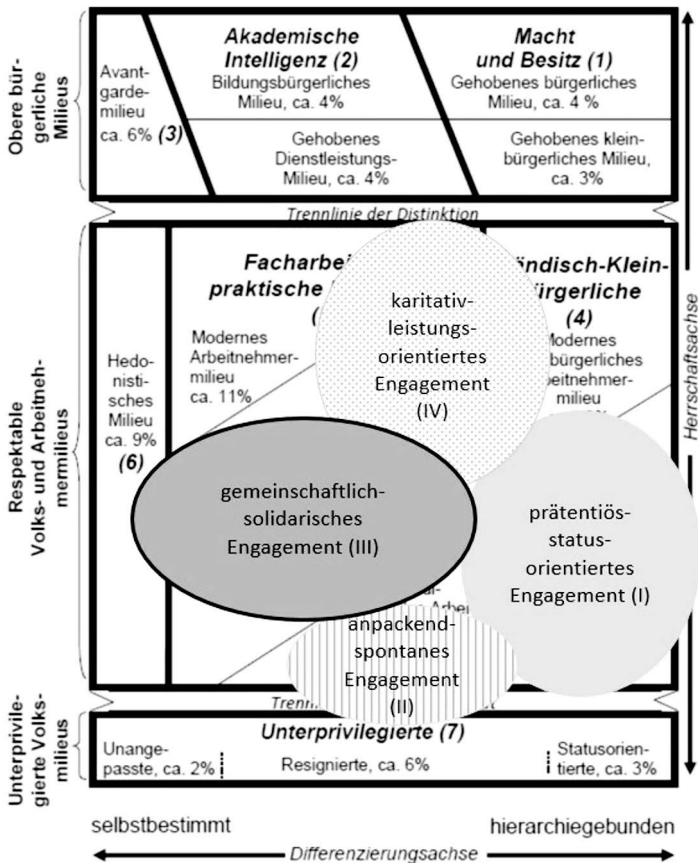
Obere bürgerliche Milieus

Avantgardemilieu ca. 6% (3)

Akademische Intelligenz (2)
Bildungsbürgerliches Milieu, ca. 4%

Macht und Besitz (1)
Gehobenes bürgerliches Milieu, ca. 4 %

Gehobenes Dienstleistungs-Milieu, ca. 4%

Gehobenes kleinbürgerliches Milieu, ca. 3%

Trennlinie der Distinktion

Respektable Volks- und Arbeitnehmermilieus

Hedonistisches Milieu ca. 9% (6)

Facharbei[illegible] praktische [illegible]

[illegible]ndisch-Klein-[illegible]ürgerliche (4)

Modernes Arbeitnehmermilieu ca. 11%

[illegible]odernes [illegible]bürgerliches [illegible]beitnehmermilieu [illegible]

karitativ-leistungsorientiertes Engagement (IV)

gemeinschaftlich-solidarisches Engagement (III)

prätentiös-statusorientiertes Engagement (I)

anpackend-spontanes Engagement (II)

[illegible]al- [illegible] Arbe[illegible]

Trenn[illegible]

Herrschaftsachse

Unterprivilegierte Volksmilieus

Unterprivilegierte (7)

Unangepasste, ca. 2%

Resignierte, ca. 6%

Statusorientierte, ca. 3%

selbstbestimmt

hierarchiegebunden

Differenzierungsachse